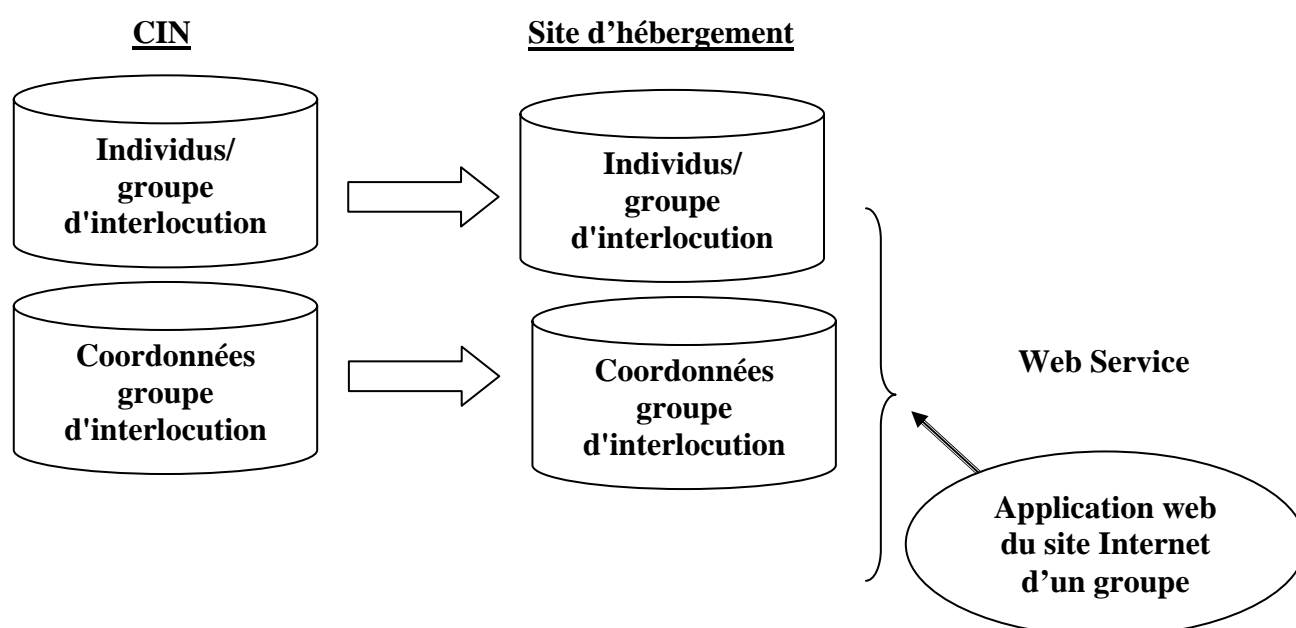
CIN

Site d’hébergement

Individus/ groupe d'interlocution

Individus/ groupe d'interlocution

Coordonnées groupe d'interlocution

Coordonnées groupe d'interlocution

Web Service

Application web du site Internet d’un groupe